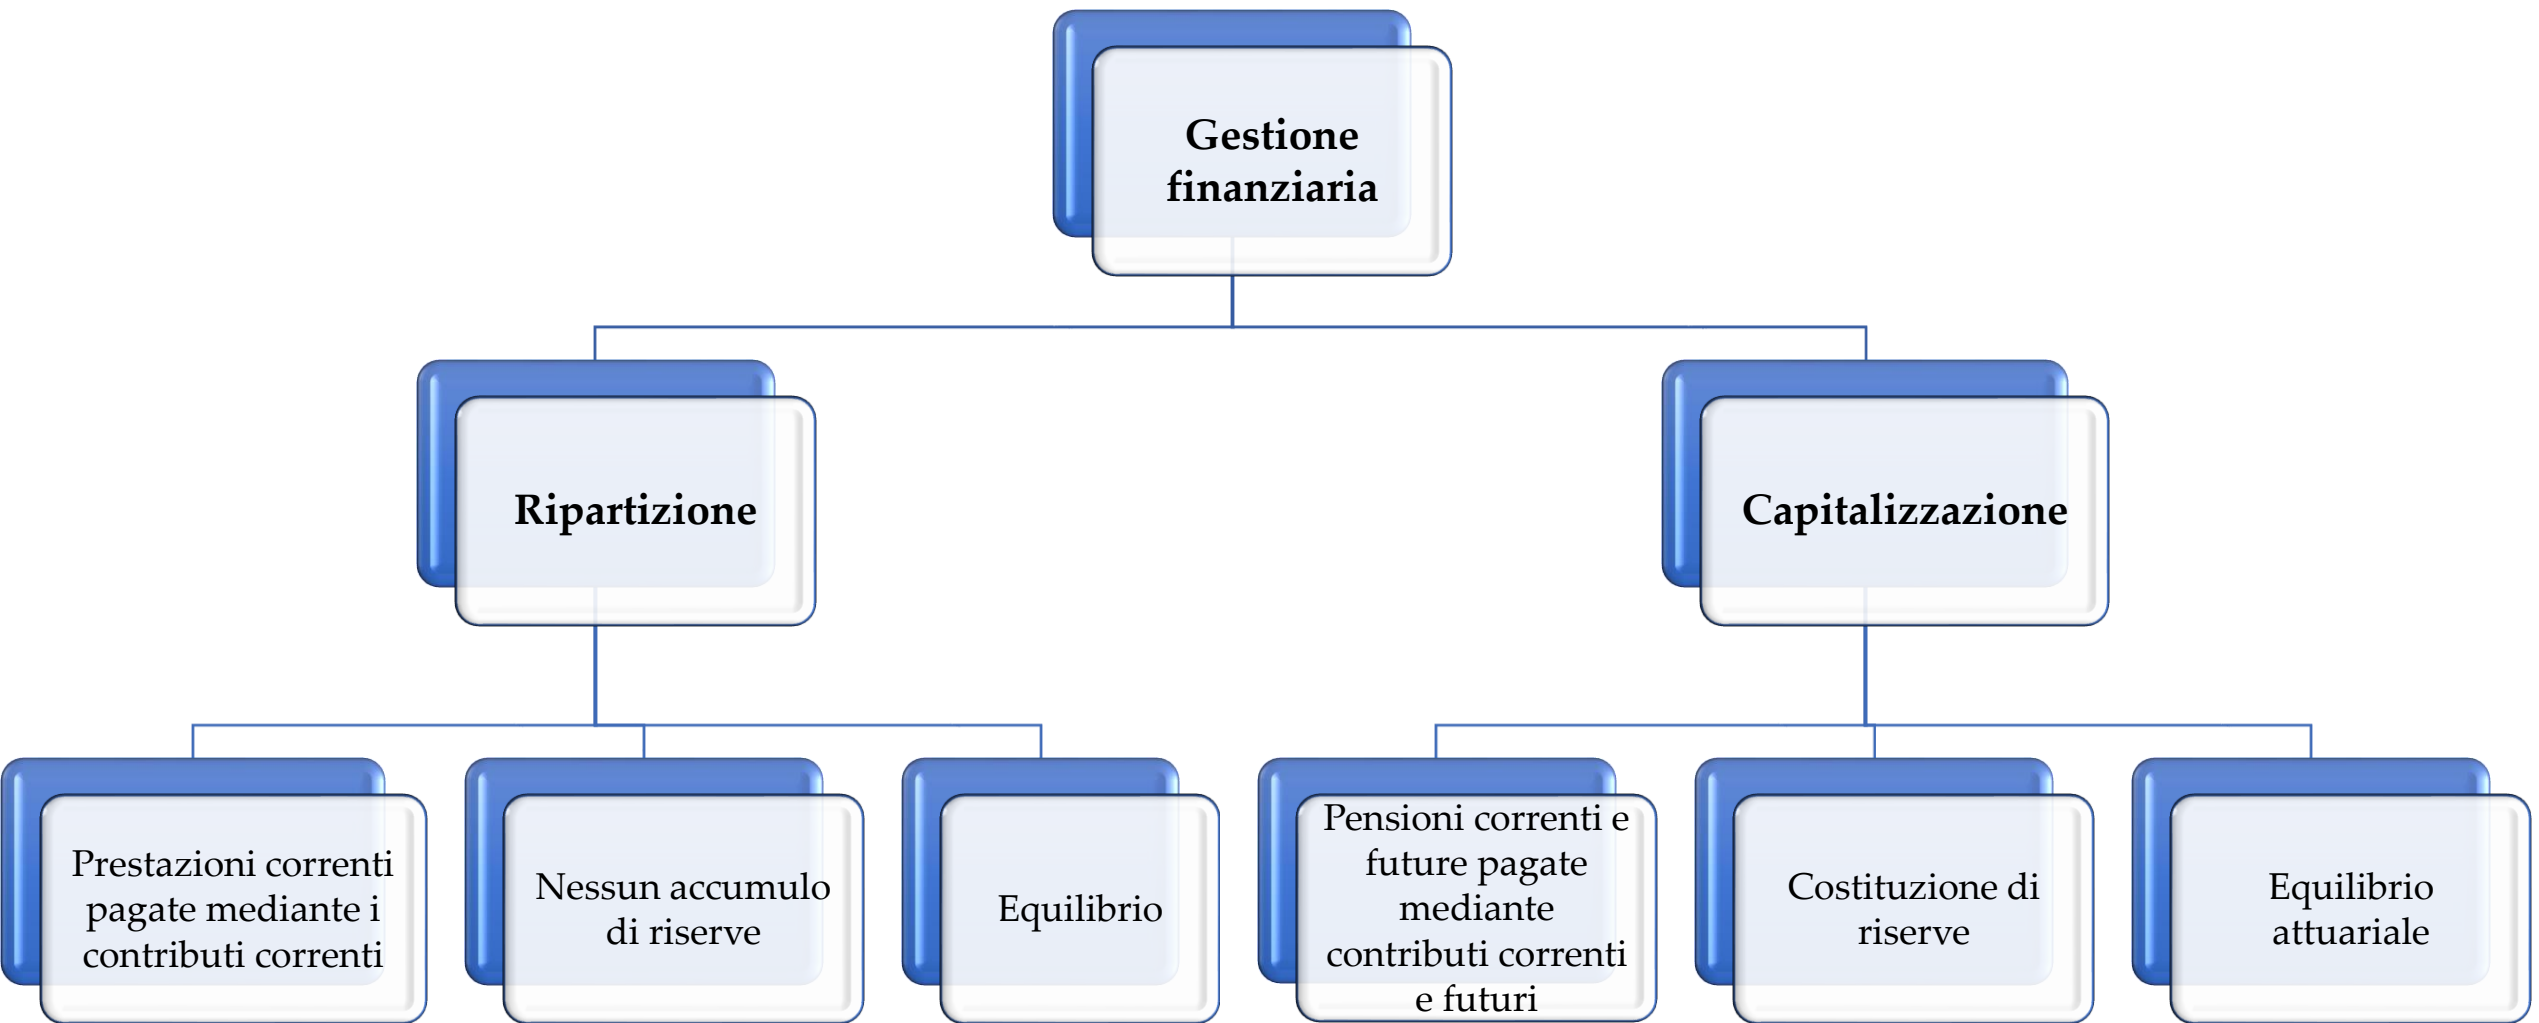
Gestione finanziaria

Ripartizione

Capitalizzazione

Prestazioni correnti pagate mediante i contributi correnti

Nessun accumulo di riserve

Equilibrio

Pensioni correnti e future pagate mediante contributi correnti e futuri

Costituzione di riserve

Equilibrio attuariale